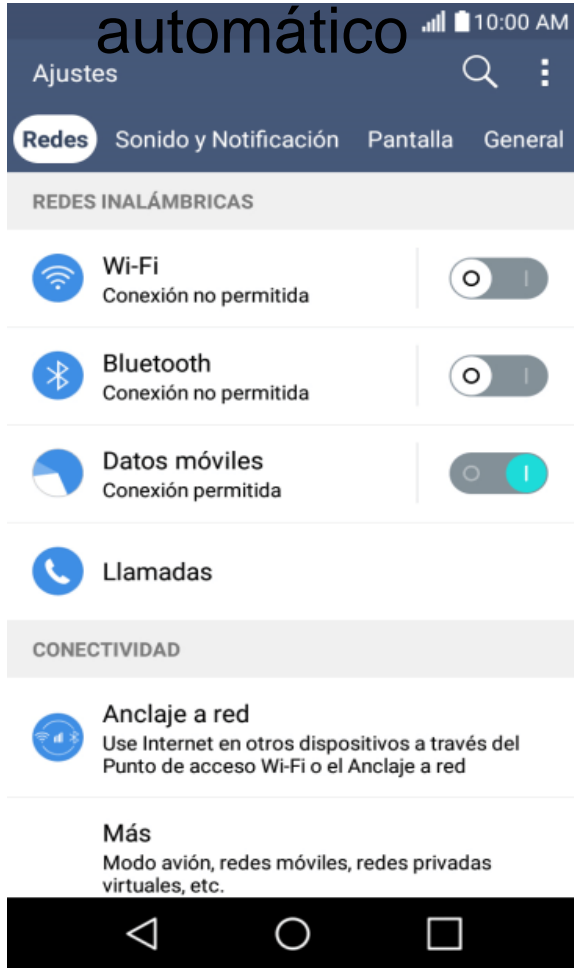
automático
10:00 AM
Ajustes

Redes Sonido y Notificación Pantalla General

REDES INALÁMBRICAS

Wi-Fi
Conexión no permitida

Bluetooth
Conexión no permitida

Datos móviles
Conexión permitida

Llamadas

CONECTIVIDAD

Anclaje a red
Use Internet en otros dispositivos a través del Punto de acceso Wi-Fi o el Anclaje a red

Más
Modo avión, redes móviles, redes privadas virtuales, etc.